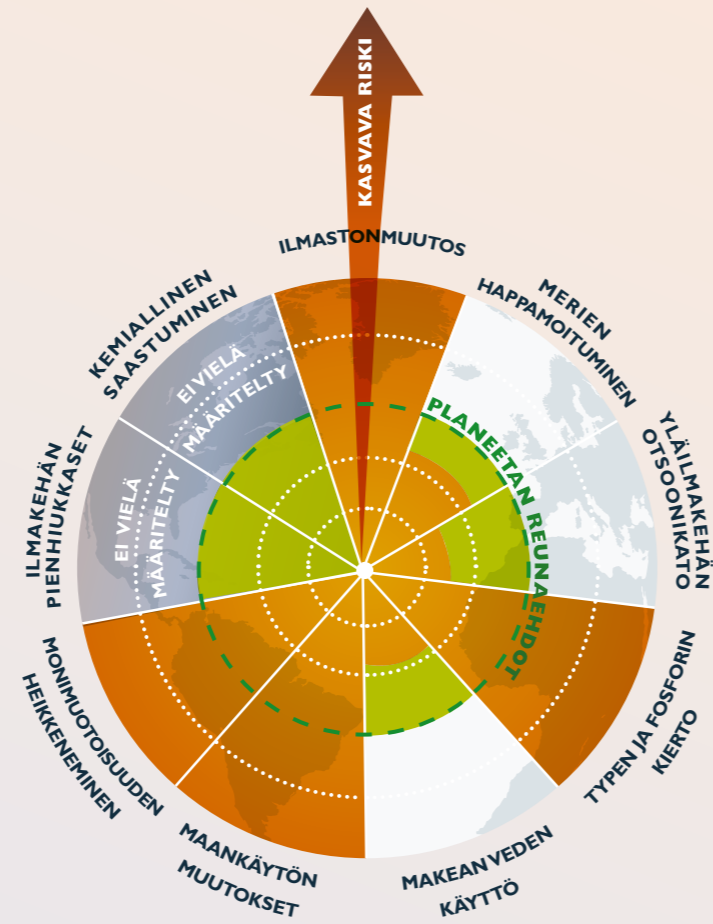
KASVAVA RISKI

ILMASTONMUUTOS

MERIEN HAPPAMOITUMINEN

YLÄILMAKEHÄN OTSOONIKATO

TYPEN JA FOSFORIN KIERTO

MAKEANVEDEN KÄYTTÖ

MAANKÄYTÖN MUUTOKSET

MONIMUOTOISUUDEN HEIKKENEMINEN

ILMAKEHÄN PIENHIUKKASET

KEMIALLINEN SAASTUMINEN

EI VIELÄ MÄÄRITELTY

EI VIELÄ MÄÄRITELTY

PLANEETAN REUNAEHDOT